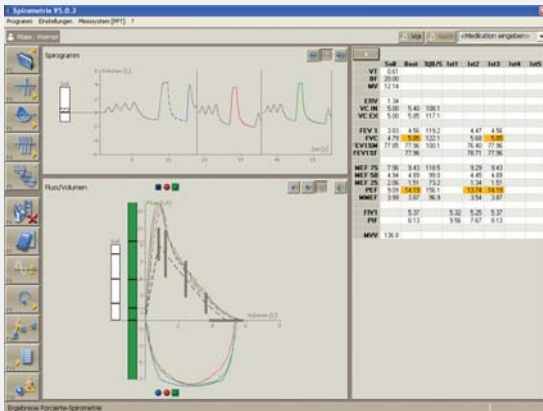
Spirometrie V5.0.3
Programm Einstellungen Messsystem [PFT] ?
Maus, Werner
Vor
<Medikation eingeben>
Spirogramm
Volumen [L]
Zeit [s]
Fluss/Volumen
Fluss [L/s]
Volumen [L]
Soll

|  | Soll | Best | %B/S | 1st1 | 1st2 | 1st3 | 1st4 | 1st5 |
|---|---|---|---|---|---|---|---|---|
| VT | 0.61 |  |  |  |  |  |  |  |
| BF | 20.00 |  |  |  |  |  |  |  |
| MV | 12.14 |  |  |  |  |  |  |  |
| ERV | 1.34 |  |  |  |  |  |  |  |
| VC IN | 5.00 | 5.40 | 108.1 |  |  |  |  |  |
| VC EX | 5.00 | 5.85 | 117.1 |  |  |  |  |  |
| FEV 1 | 3.83 | 4.56 | 119.2 |  | 4.47 | 4.56 |  |  |
| FVC | 4.79 | 5.85 | 122.1 |  | 5.60 | 5.85 |  |  |
| FEV1%M | 77.65 | 77.96 | 100.1 |  | 79.40 | 77.96 |  |  |
| FEV1%F |  | 77.96 |  |  | 79.71 | 77.96 |  |  |
| MEF 75 | 7.96 | 9.43 | 118.5 |  | 9.28 | 9.43 |  |  |
| MEF 50 | 4.94 | 4.89 | 99.0 |  | 4.45 | 4.89 |  |  |
| MEF 25 | 2.06 | 1.51 | 73.2 |  | 1.34 | 1.51 |  |  |
| PEF | 9.09 | 14.19 | 156.1 |  | 13.74 | 14.19 |  |  |
| MMEF | 3.99 | 3.87 | 96.9 |  | 3.54 | 3.87 |  |  |
| FIV1 |  | 5.37 |  | 5.32 | 5.25 | 5.37 |  |  |
| PIF |  | 8.13 |  | 9.56 | 7.67 | 8.13 |  |  |
| MVV | 136.8 |  |  |  |  |  |  |  |

Ergebnisse Forcierte Spirometrie